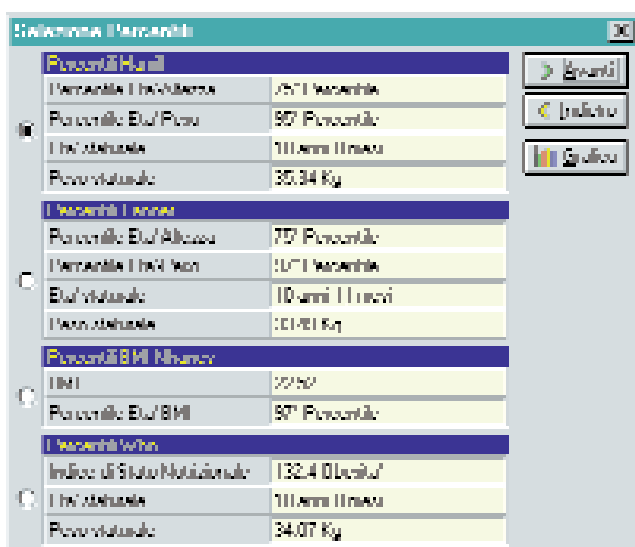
Selezione Percentile

Percentili Hamill

| Percentile Età/Altezza | 75° Percentile |
|---|---|
| Percentile Età/Peso | 90° Percentile |
| Età staturale | 10 anni 11 mesi |
| Peso staturale | 30.34 Kg |

Percentili Tanner

| Percentile Età/Altezza | 75° Percentile |
|---|---|
| Percentile Età/Peso | 90° Percentile |
| Età staturale | 10 anni 11 mesi |
| Peso staturale | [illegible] Kg |

Percentili BMI Nhanes

| BMI | 22.52 |
|---|---|
| Percentile Età/BMI | 90° Percentile |

Percentili Who

| Indice di Stato Nutrizionale | 132.4 Obesita' |
|---|---|
| Età staturale | 10 anni 11 mesi |
| Peso staturale | 34.07 Kg |

Avanti
Indietro
Grafico